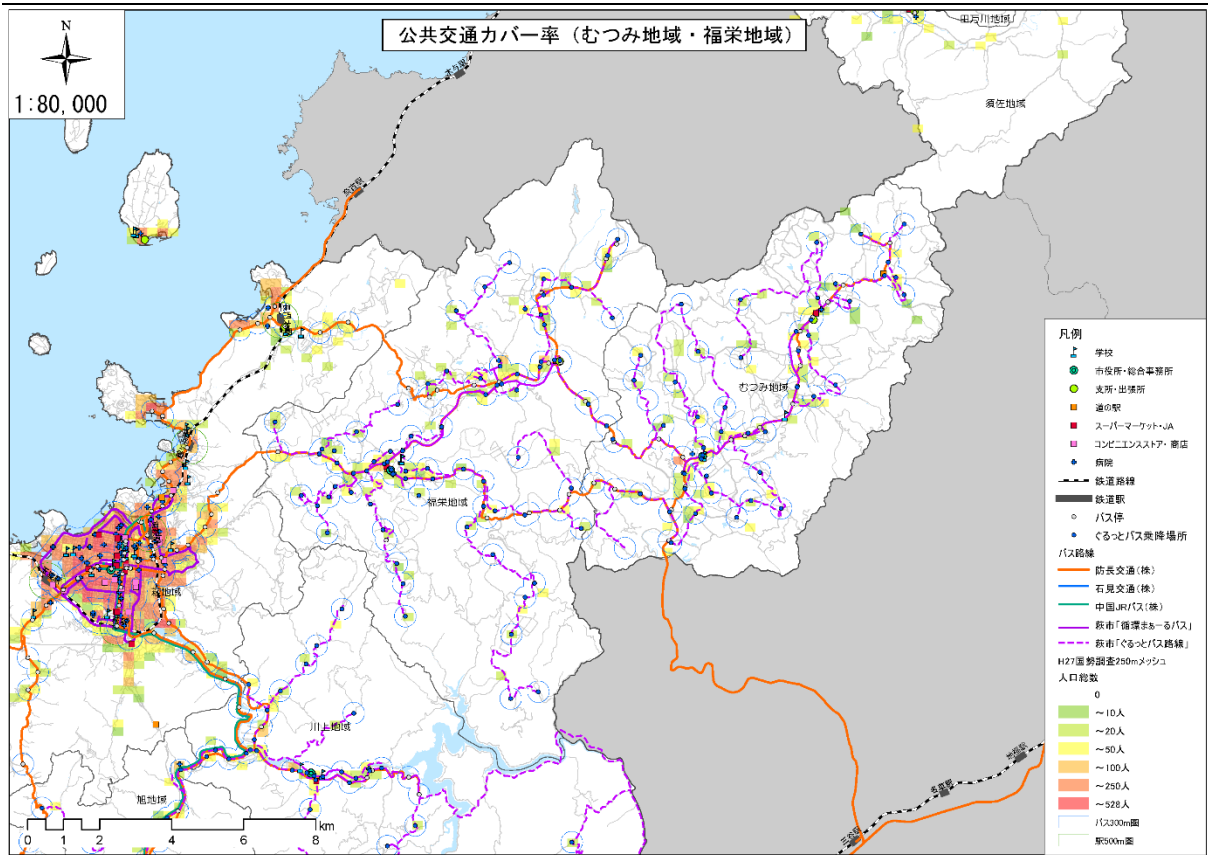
N

1:80,000

公共交通カバー率（むつみ地域・福栄地域）

田万川地域

須佐地域

むつみ地域

福栄地域

川上地域

旭地域

萩地域

凡例
学校
市役所・総合事務所
支所・出張所
道の駅
スーパーマーケット・JA
コンビニエンスストア・商店
病院
鉄道路線
鉄道駅
バス停
ぐるっとバス乗降場所
バス路線
防長交通（株）
石見交通（株）
中国JRバス（株）
萩市「循環まぁーるバス」
萩市「ぐるっとバス路線」
H27国勢調査250mメッシュ
人口総数
0
～10人
～20人
～50人
～100人
～250人
～528人
バス300m圏
駅500m圏

0 1 2 4 6 8 km